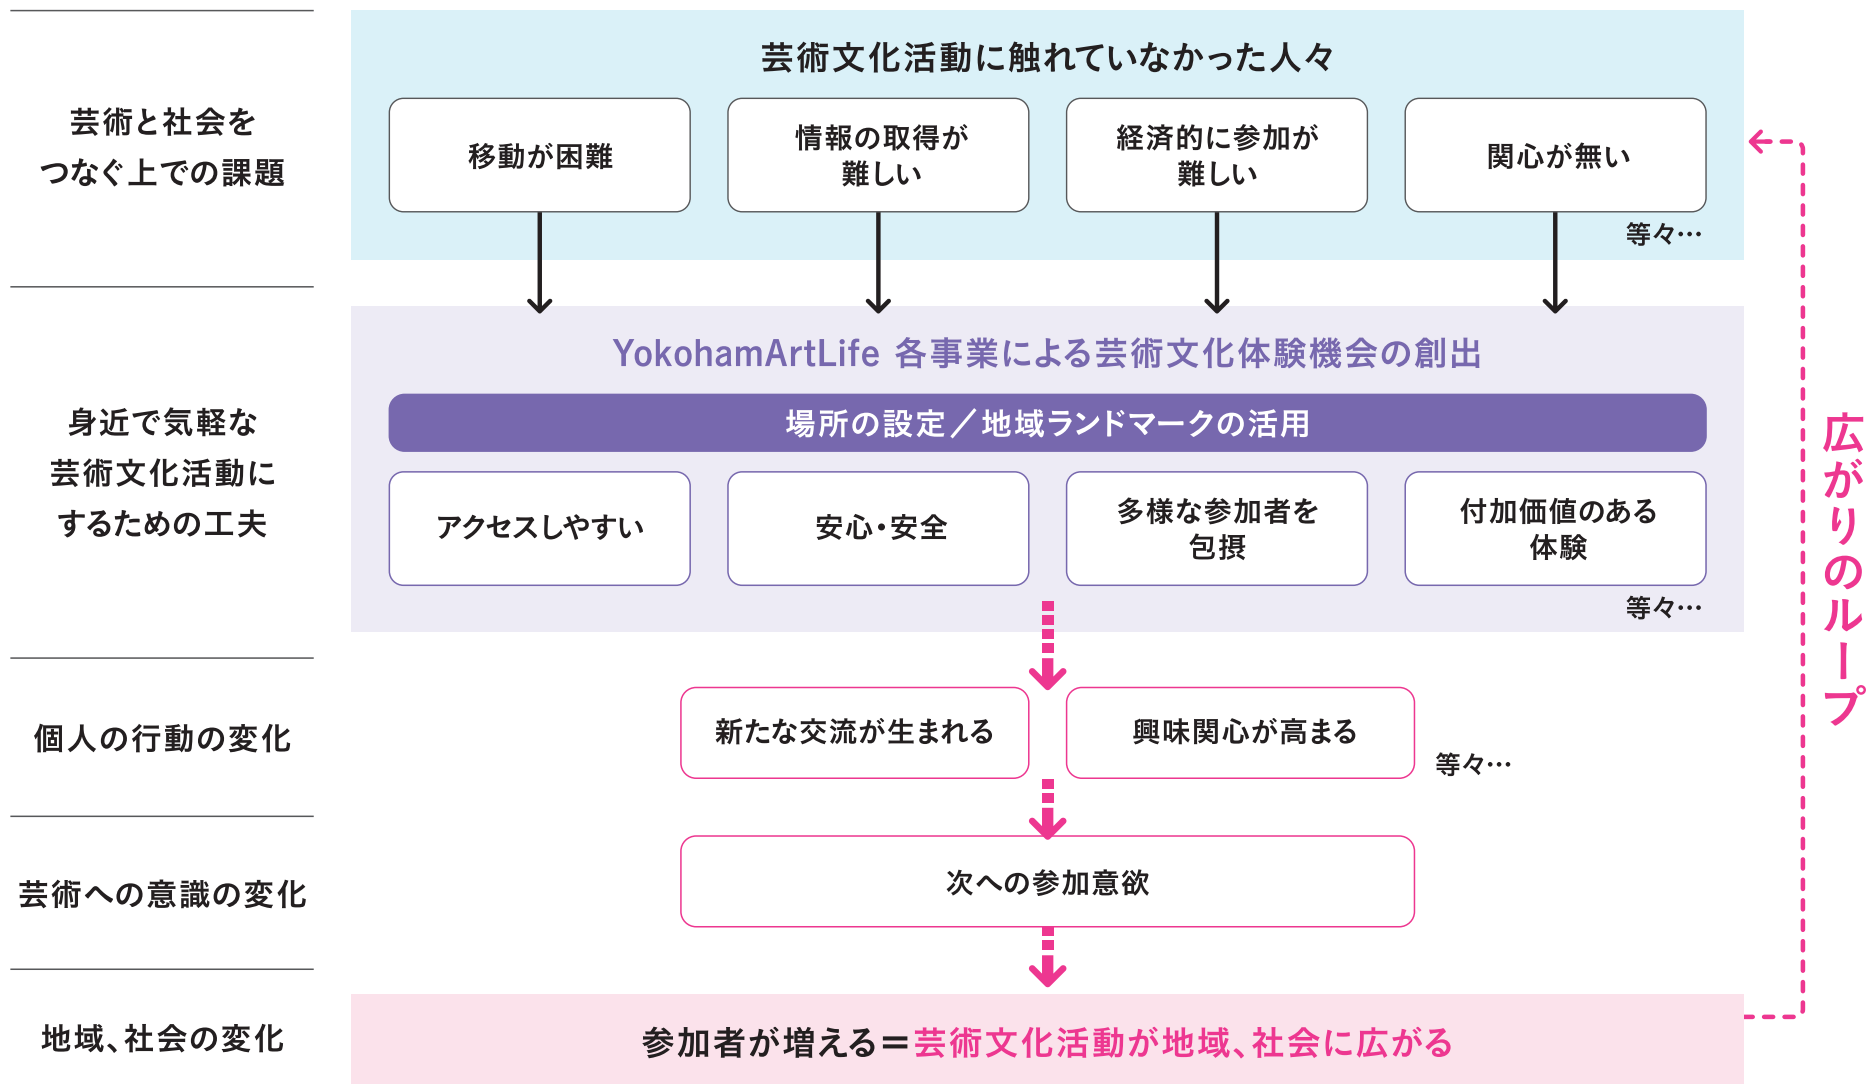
芸術と社会をつなぐ上での課題

芸術文化活動に触れていなかった人々

移動が困難

情報の取得が難しい

経済的に参加が難しい

関心が無い

等々…

身近で気軽な芸術文化活動にするための工夫

YokohamArtLife 各事業による芸術文化体験機会の創出

場所の設定／地域ランドマークの活用

アクセスしやすい

安心・安全

多様な参加者を包摂

付加価値のある体験

等々…

個人の行動の変化

新たな交流が生まれる

興味関心が高まる

等々…

芸術への意識の変化

次への参加意欲

地域、社会の変化

参加者が増える＝芸術文化活動が地域、社会に広がる

広がりのループ